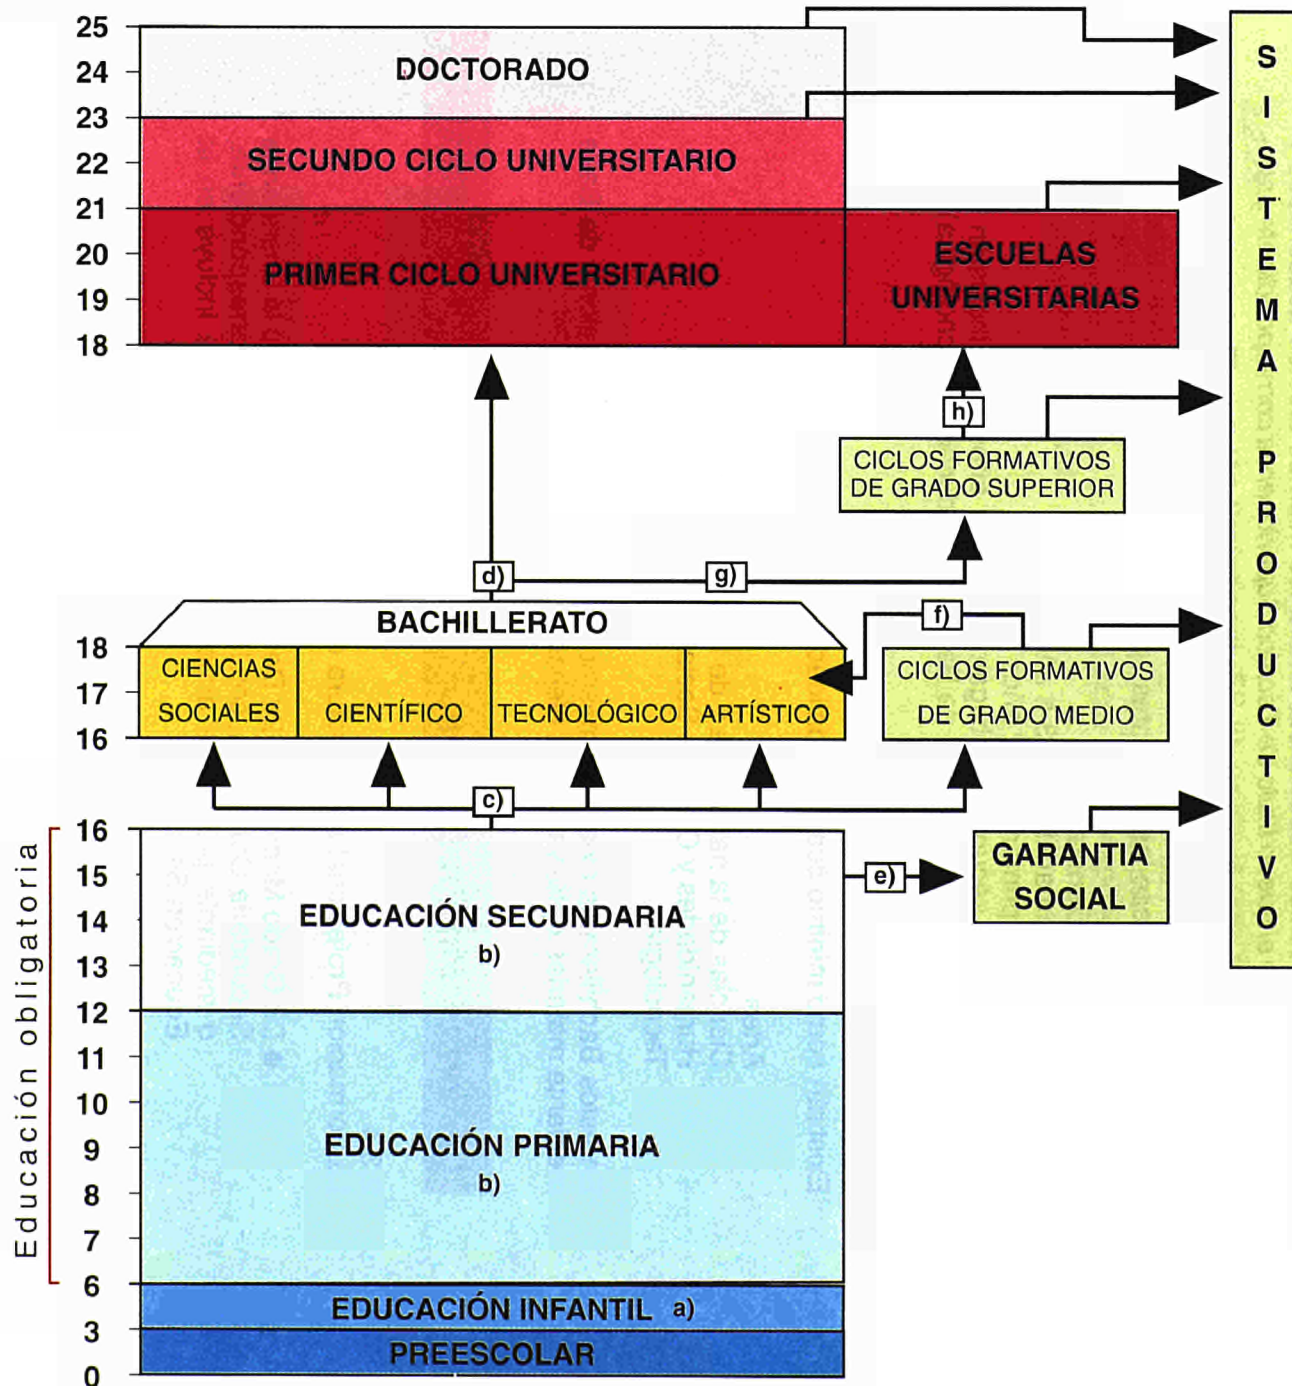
25
24
23
22
21
20
19
18

DOCTORADO

SECUNDO CICLO UNIVERSITARIO

PRIMER CICLO UNIVERSITARIO

ESCUELAS UNIVERSITARIAS

h)

CICLOS FORMATIVOS DE GRADO SUPERIOR

d)

g)

BACHILLERATO

f)

18
17
16

CIENCIAS SOCIALES

CIENTÍFICO

TECNOLÓGICO

ARTÍSTICO

CICLOS FORMATIVOS DE GRADO MEDIO

c)

Educación obligatoria

16
15
14
13
12
11
10
9
8
7
6
3
0

EDUCACIÓN SECUNDARIA
b)

e)

GARANTIA SOCIAL

EDUCACIÓN PRIMARIA
b)

EDUCACIÓN INFANTIL a)

PREESCOLAR

S I S T E M A P R O D U C T I V O